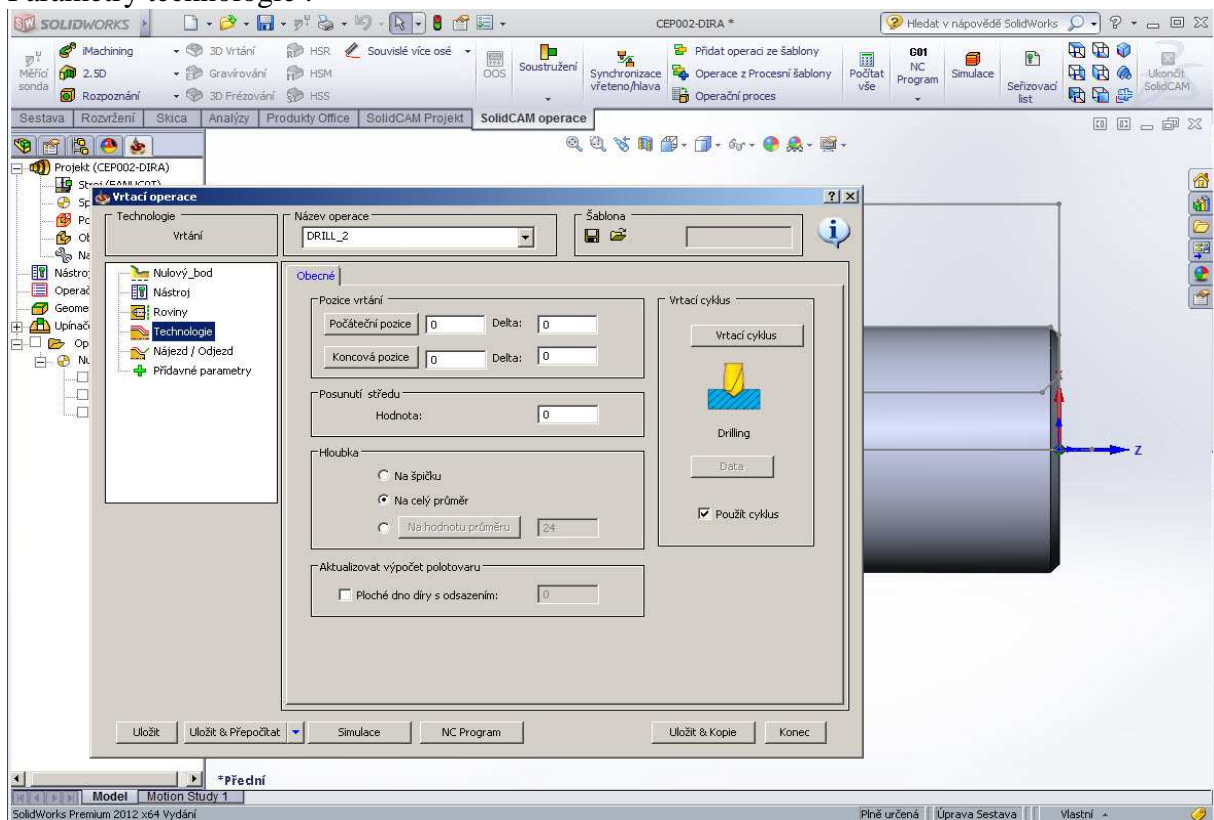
Parametry technologie :

SOLIDWORKS

CEP002-DIRA *

Hledat v nápovědě SolidWorks

Měřicí sonda | iMachining | 2.5D | Rozpoznání | 3D Vrtání | Gravírování | 3D Frézování | HSR | HSM | HSS | Souvislé více osé | OOS | Soustružení | Synchronizace vřeteno/hlava | Přidat operaci ze šablony | Operace z Procesní šablony | Operační proces | Počítat vše | G01 NC Program | Simulace | Seřizovací list | Ukončit SolidCAM

Sestava | Rozvržení | Skica | Analýzy | Produkty Office | SolidCAM Projekt | SolidCAM operace

Projekt (CEP002-DIRA)
Stroj (FANUC0T)
Sp
Po
Ob
Na
Nástro
Operač
Geome
Upínač
Op
Nu

Vrtací operace

Technologie
Vrtání

Název operace
DRILL_2

Šablona

Nulový_bod
Nástroj
Roviny
Technologie
Nájezd / Odjezd
Přídavné parametry

Obecné

Pozice vrtání
Počáteční pozice | 0 | Delta: | 0
Koncová pozice | 0 | Delta: | 0

Vrtací cyklus
Vrtací cyklus
Drilling
Data
Použít cyklus

Posunutí středu
Hodnota: | 0

Hloubka
Na špičku
Na celý průměr
Na hodnotu průměru | 24

Aktualizovat výpočet polotovaru
Ploché dno díry s odsazením: | 0

Uložit | Uložit & Přepočítat | Simulace | NC Program | Uložit & Kopie | Konec

Z

*Přední

Model | Motion Study 1

SolidWorks Premium 2012 x64 Vydání | Plně určená | Úprava Sestava | Vlastní